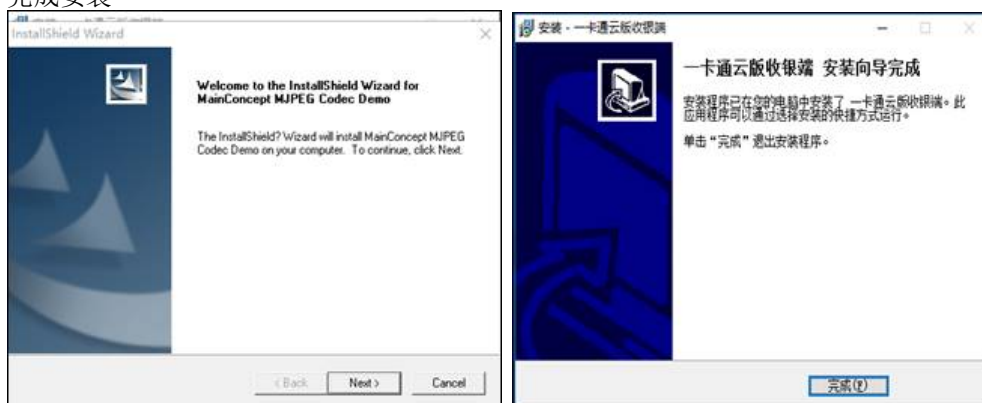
完成安装

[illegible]

InstallShield Wizard

Welcome to the InstallShield Wizard for MainConcept MJPEG Codec Demo

The InstallShield? Wizard will install MainConcept MJPEG Codec Demo on your computer. To continue, click Next.

< Back Next > Cancel

安装 - 一卡通云版收银端

一卡通云版收银端 安装向导完成

安装程序已在您的电脑中安装了 一卡通云版收银端。此应用程序可以通过选择安装的快捷方式运行。

单击“完成”退出安装程序。

完成(F)